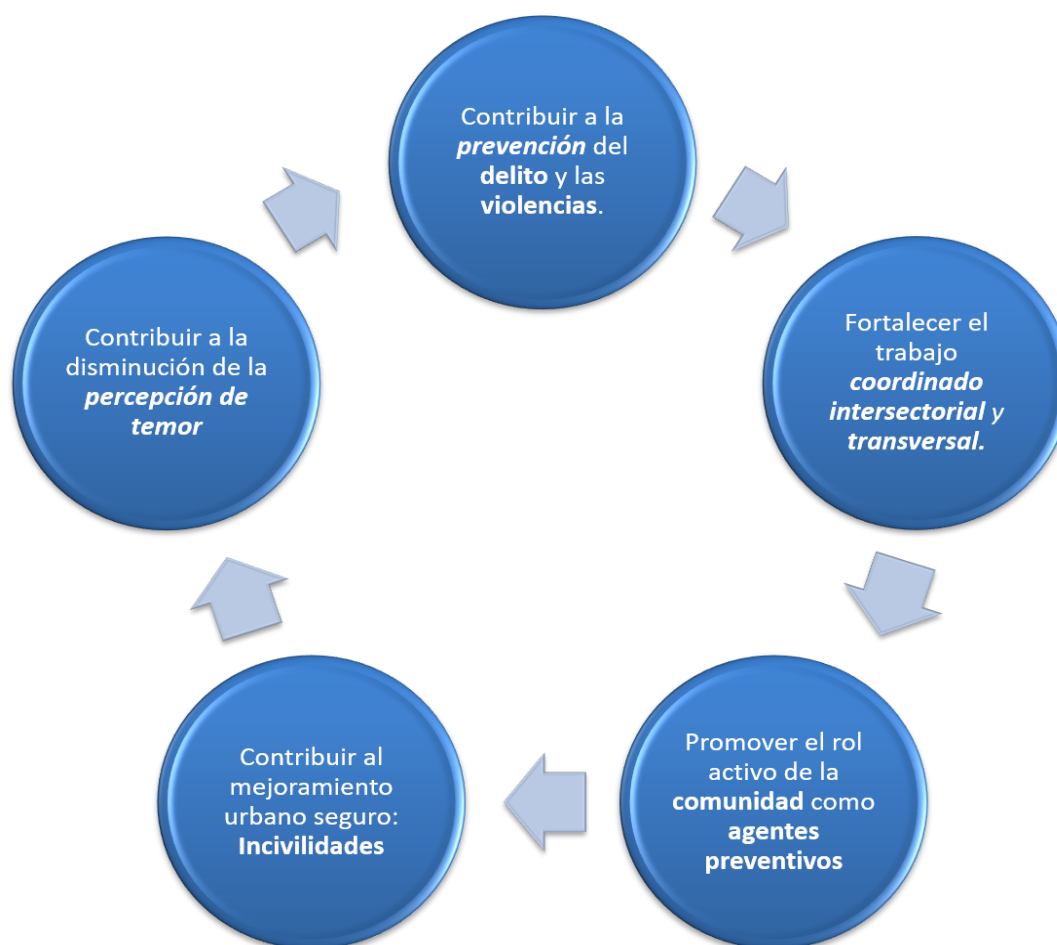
Contribuir a la prevención del delito y las violencias.

Fortalecer el trabajo coordinado intersectorial y transversal.

Promover el rol activo de la comunidad como agentes preventivos

Contribuir al mejoramiento urbano seguro: Incivilidades

Contribuir a la disminución de la percepción de temor